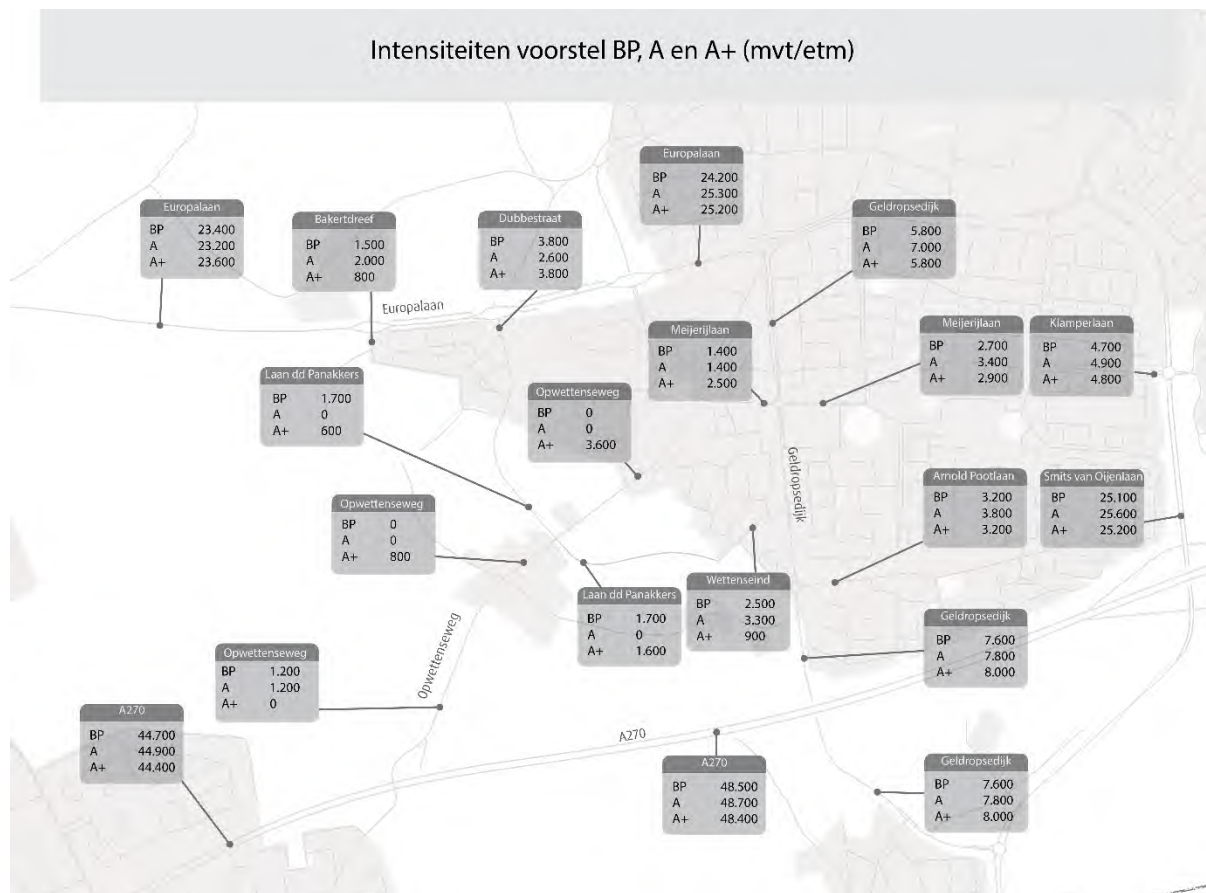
Intensiteiten voorstel BP, A en A+ (mvt/etm)

Europalaan
BP 24.200
A 25.300
A+ 25.200

Europalaan
BP 23.400
A 23.200
A+ 23.600

Bakertdreef
BP 1.500
A 2.000
A+ 800

Dubbestraat
BP 3.800
A 2.600
A+ 3.800

Geldropsedijk
BP 5.800
A 7.000
A+ 5.800

Europalaan

Meijerijlaan
BP 1.400
A 1.400
A+ 2.500

Meijerijlaan
BP 2.700
A 3.400
A+ 2.900

Klamperlaan
BP 4.700
A 4.900
A+ 4.800

Laan dd Panakkers
BP 1.700
A 0
A+ 600

Opwettenseweg
BP 0
A 0
A+ 3.600

Geldropsedijk

Arnold Pootlaan
BP 3.200
A 3.800
A+ 3.200

Smits van Oijenlaan
BP 25.100
A 25.600
A+ 25.200

Opwettenseweg
BP 0
A 0
A+ 800

Laan dd Panakkers
BP 1.700
A 0
A+ 1.600

Wettenseind
BP 2.500
A 3.300
A+ 900

Geldropsedijk
BP 7.600
A 7.800
A+ 8.000

Opwettenseweg
BP 1.200
A 1.200
A+ 0

Opwettenseweg

A270
BP 44.700
A 44.900
A+ 44.400

A270

A270
BP 48.500
A 48.700
A+ 48.400

Geldropsedijk
BP 7.600
A 7.800
A+ 8.000